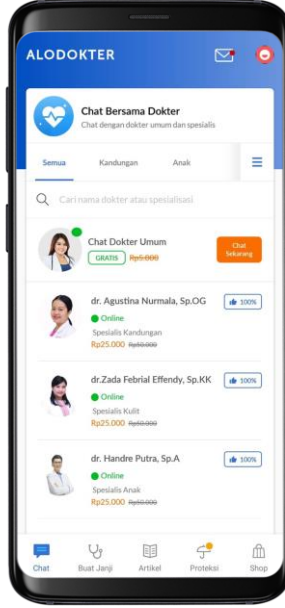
ALODOKTER

Chat Bersama Dokter
Chat dengan dokter umum dan spesialis

Semua Kandungan Anak

Cari nama dokter atau spesialisasi

Chat Dokter Umum
GRATIS Rp5.000
Chat Sekarang

dr. Agustina Nurmala, Sp.OG
100%
Online
Spesialis Kandungan
Rp25.000 Rp50.000

dr.Zada Febrial Effendy, Sp.KK
100%
Online
Spesialis Kulit
Rp25.000 Rp50.000

dr. Handre Putra, Sp.A
100%
Online
Spesialis Anak
Rp25.000 Rp50.000

Chat Buat Janji Artikel Proteksi Shop